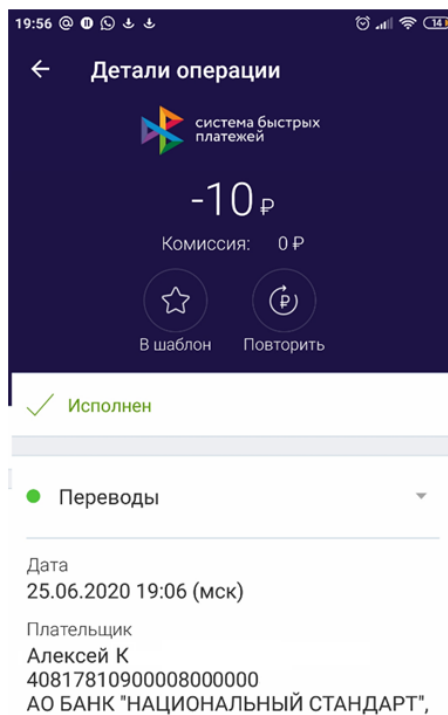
19:56

Детали операции

система быстрых платежей

-10 ₽

Комиссия: 0 ₽

В шаблон

Повторить

Исполнен

Переводы

Дата
25.06.2020 19:06 (мск)

Плательщик
Алексей К
40817810900008000000
АО БАНК "НАЦИОНАЛЬНЫЙ СТАНДАРТ",